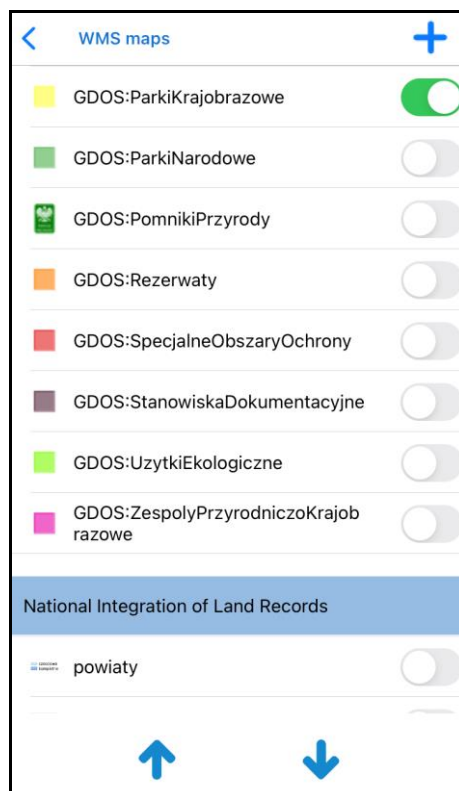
WMS maps

GDOS:ParkiKrajobrazowe

GDOS:ParkiNarodowe

GDOS:PomnikiPrzyrody

GDOS:Rezerwaty

GDOS:SpecjalneObszaryOchrony

GDOS:StanowiskaDokumentacyjne

GDOS:UzytkiEkologiczne

GDOS:ZespolyPrzyrodniczoKrajobrazowe

National Integration of Land Records

powiaty